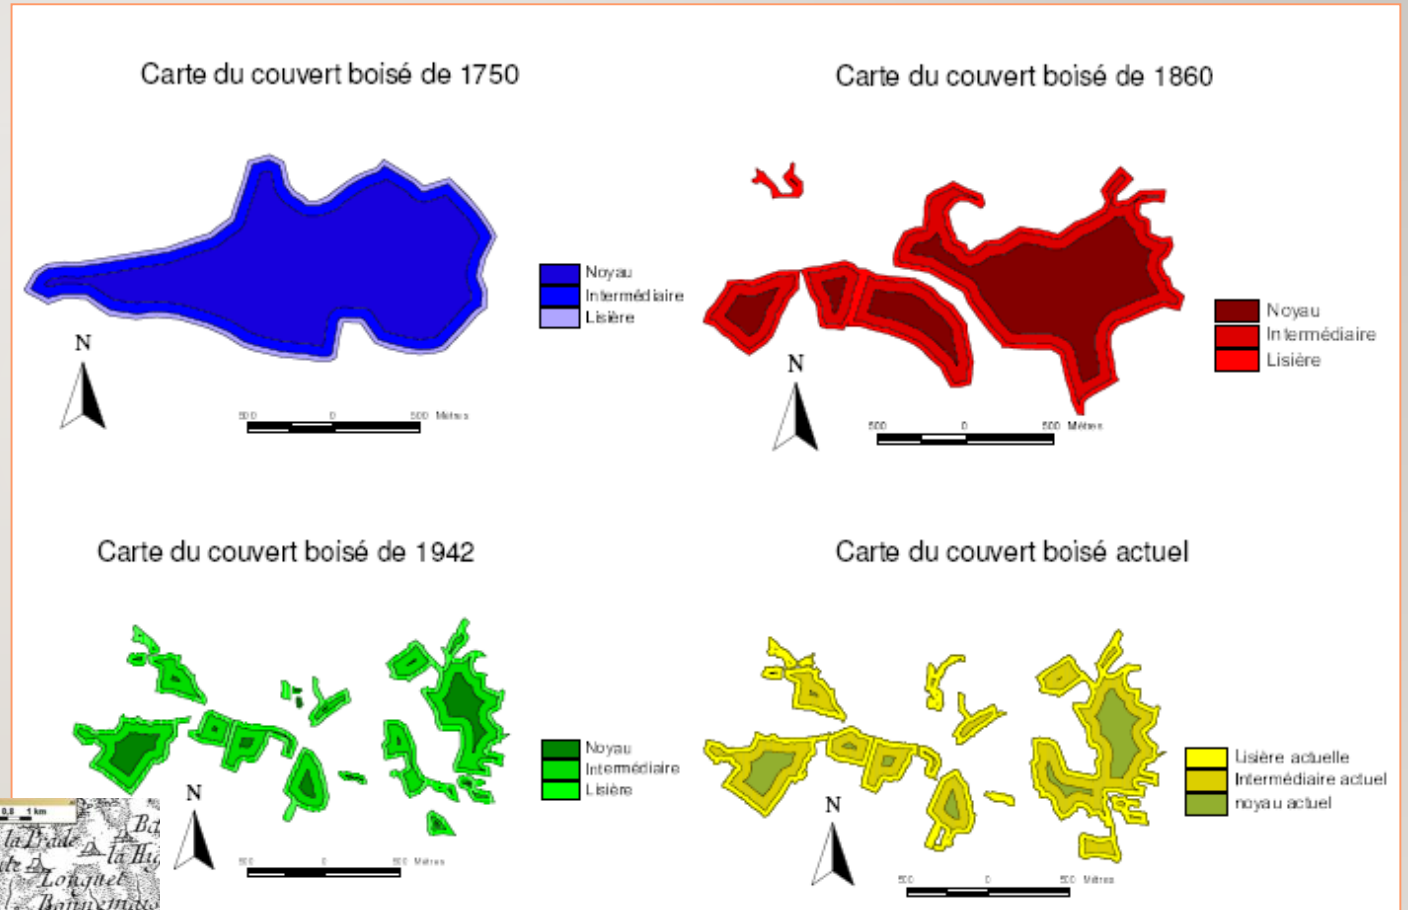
Carte du couvert boisé de 1750

Noyau
Intermédiaire
Lisière

N

500 0 500 Mètres

Carte du couvert boisé de 1860

Noyau
Intermédiaire
Lisière

N

500 0 500 Mètres

Carte du couvert boisé de 1942

Noyau
Intermédiaire
Lisière

N

500 0 500 Mètres

0,0 1 km
la Prade
la Hig
Longuet
Ba
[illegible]

Carte du couvert boisé actuel

Lisière actuelle
Intermédiaire actuel
noyau actuel

N

500 0 500 Mètres